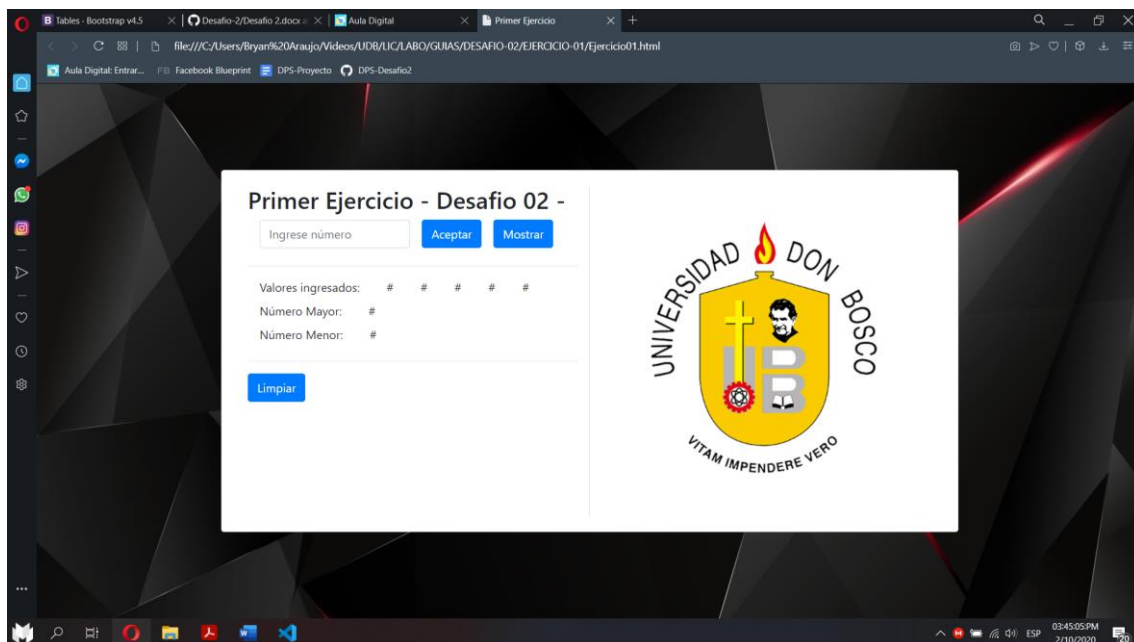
Tables - Bootstrap v4.5 × Desafio-2/Desafio 2.docx a × Aula Digital × Primer Ejercicio × +

file:///C:/Users/Bryan%20Araujo/Videos/UDB/LIC/LABO/GUIAS/DESAFIO-02/EJERCICIO-01/Ejercicio01.html

Aula Digital: Entrar... FB Facebook Blueprint DPS-Proyecto DPS-Desafio2

Primer Ejercicio - Desafio 02 -

Ingrese número Aceptar Mostrar

Valores ingresados: # # # # #

Número Mayor: #

Número Menor: #

Limpiar

UNIVERSIDAD DON BOSCO

UDB

VITAM IMPENDERE VERO

ESP 03:45:05PM 2/10/2020